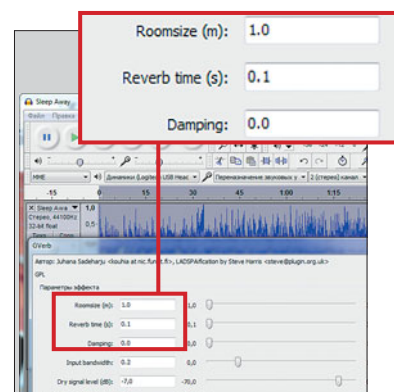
Roomsize (m): 1.0

Reverb time (s): 0.1

Damping: 0.0

Sleep Away

Файл Правка

MME

Динамики (Logitech USB Head

Перенаправление звуковых у

2 (стерео) канал

-15 0 15 30 45 1:00 1:15

Sleep Away

Стерео, 44100Hz

32-bit float

1,0

0,5

GVerb

Автор: Juhana Sadeharju <kouhia at nic.funet.fi>, LADSPAification by Steve Harris <steve@plugin.org.uk>

GPL

Параметры эффекта

Roomsize (m): 1.0

Reverb time (s): 0.1

Damping: 0.0

Input bandwidth: 0.2

Dry signal level (dB): -7,0

0,0

0,1

0,0

0,0

-70,0